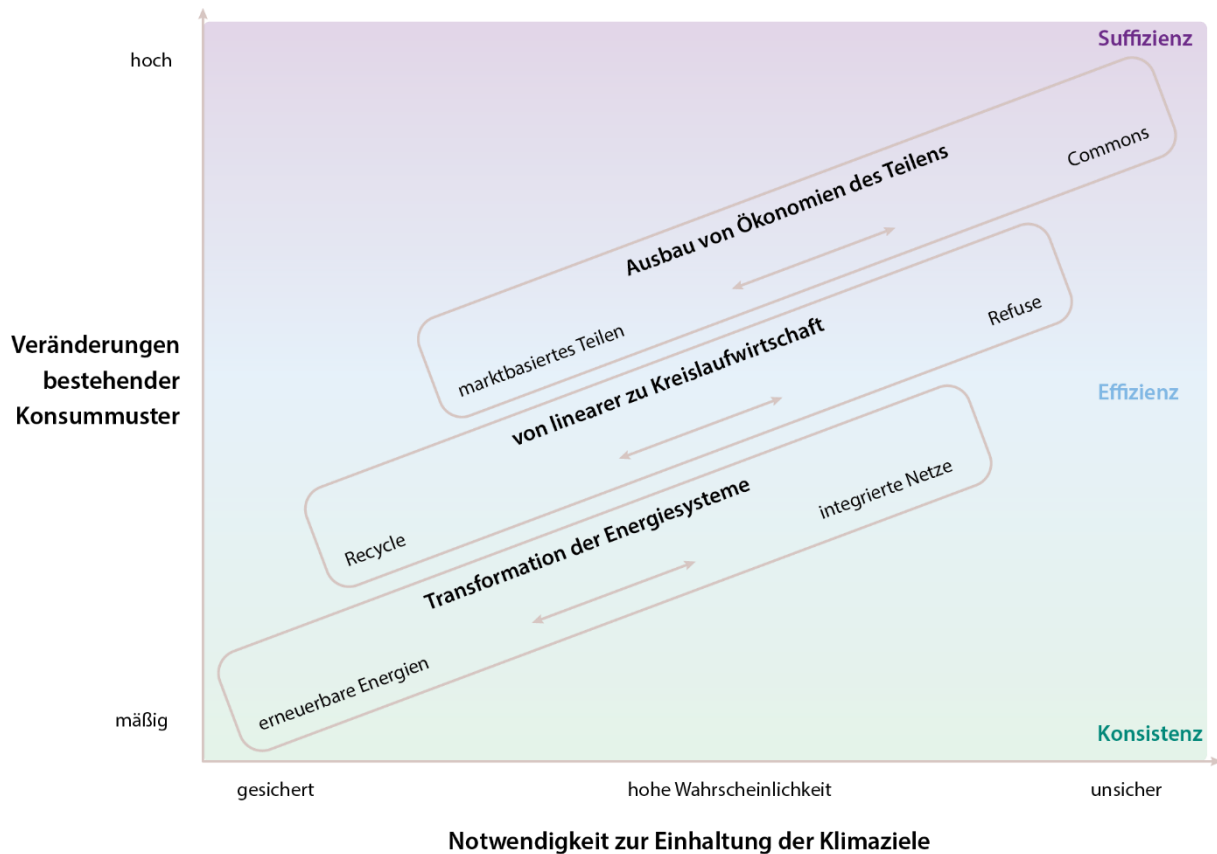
hoch

Veränderungen bestehender Konsummuster

mäßig

Suffizienz

Commons

Ausbau von Ökonomien des Teilens

marktbasiertes Teilen

Refuse

von linearer zu Kreislaufwirtschaft

Effizienz

Recycle

integrierte Netze

Transformation der Energiesysteme

erneuerbare Energien

Konsistenz

gesichert

hohe Wahrscheinlichkeit

unsicher

Notwendigkeit zur Einhaltung der Klimaziele